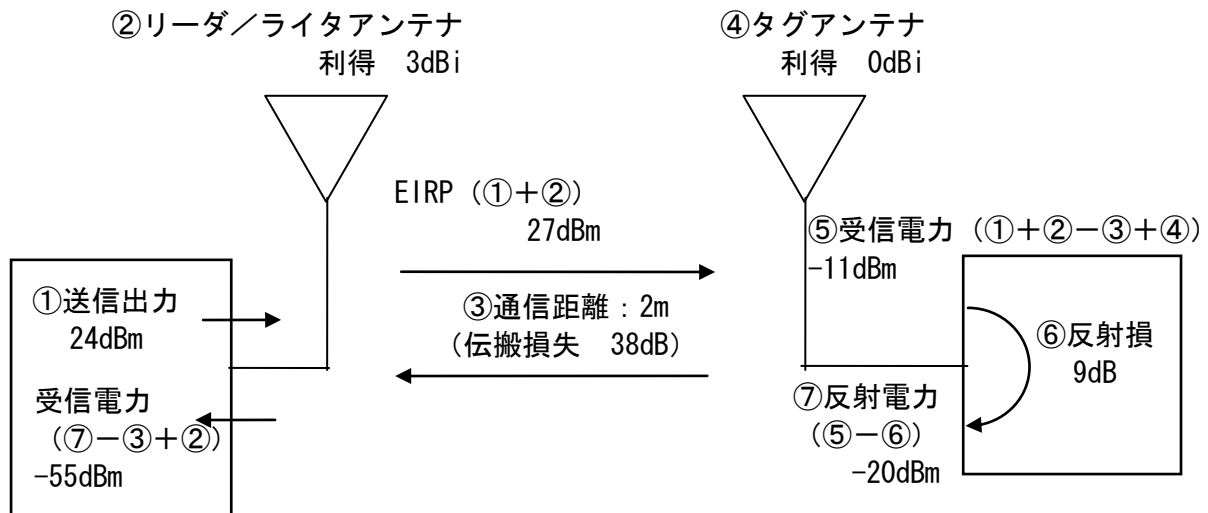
②リーダ／ライタアンテナ
利得　3dBi

④タグアンテナ
利得　0dBi

EIRP（①＋②）
27dBm

⑤受信電力（①＋②－③＋④）
-11dBm

①送信出力
24dBm

③通信距離：2m
（伝搬損失　38dB）

⑥反射損
9dB

受信電力
（⑦－③＋②）
-55dBm

⑦反射電力
（⑤－⑥）
-20dBm